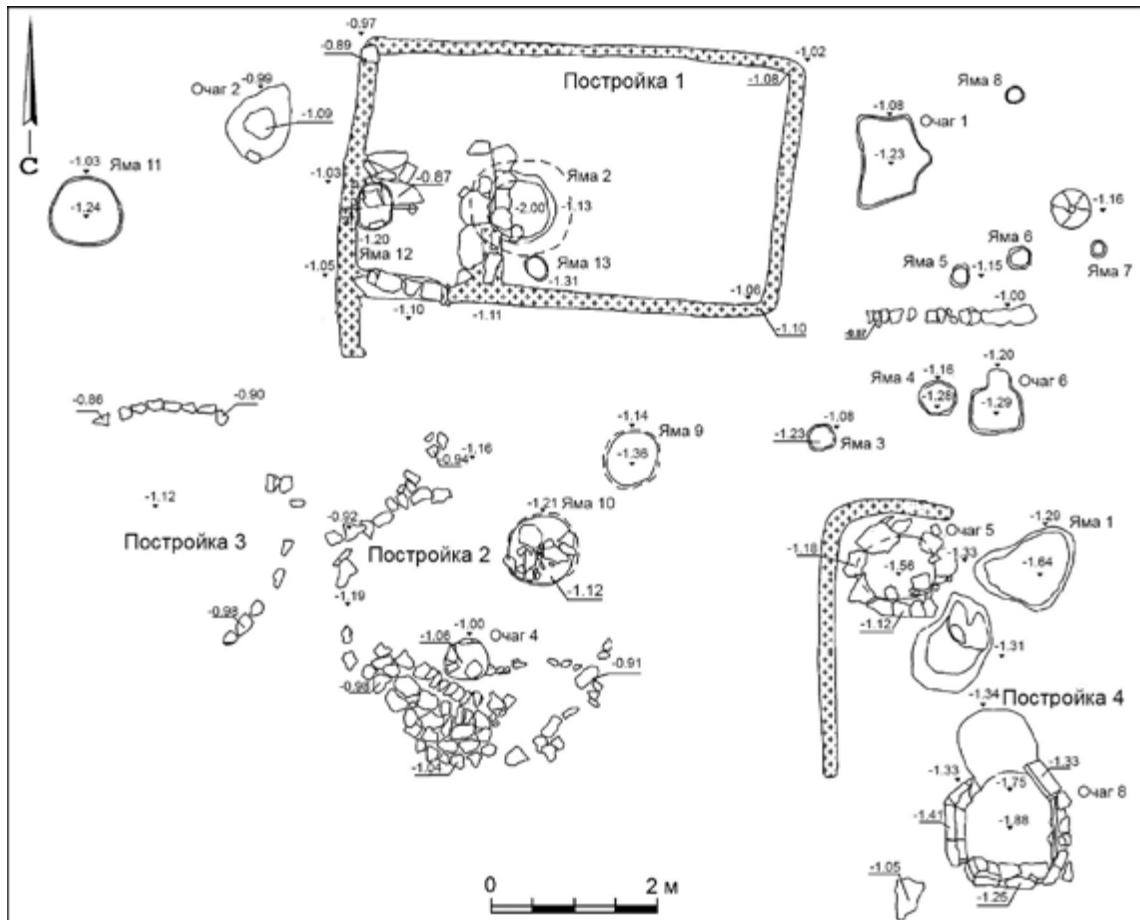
С

-0,97
-0,89
-1,02
-1,08
Постройка 1
Очаг 2 -0,99
-1,09
Яма 8
-1,08
Очаг 1
-1,23
-1,03
Яма 11
-1,24
-1,03
-0,87
Яма 2
-2,00
-1,13
-1,16
-1,20
Яма 12
Яма 6
Яма 5
-1,15
Яма 7
-1,05
Яма 13
-1,31
-1,06
-1,10
-1,11
-1,10
-1,00
-0,87
-1,20
-0,86
-0,90
Яма 4
-1,16
-1,28
Очаг 6
-1,29
-1,14
Яма 9
-1,36
-1,08
-1,23
Яма 3
-0,94
-1,16
-1,12
-1,21 Яма 10
-0,92
-1,29
Яма 1
Постройка 3
Постройка 2
-1,18
Очаг 5
-1,56
-1,33
-1,64
-1,12
-1,19
-1,12
-0,98
-1,06
-1,00
Очаг 4
-0,91
-1,31
-0,98
-1,34
Постройка 4
-1,04
-1,33
-1,75
-1,33
Очаг 8
-1,41
-1,88
0
2 м
-1,05
-1,25